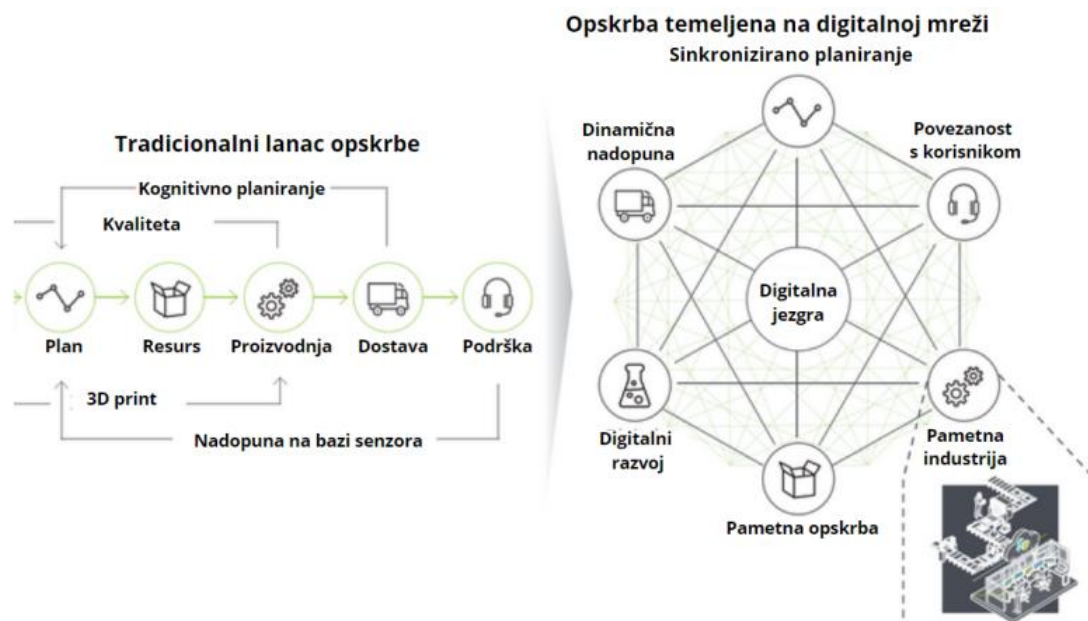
Tradicionalni lanac opskrbe

Kognitivno planiranje

Kvaliteta

Plan

Resurs

Proizvodnja

Dostava

Podrška

3D print

Nadopuna na bazi senzora

Opskrba temeljena na digitalnoj mreži

Sinkronizirano planiranje

Dinamična nadopuna

Povezanost s korisnikom

Digitalna jezgra

Digitalni razvoj

Pametna industrija

Pametna opskrba